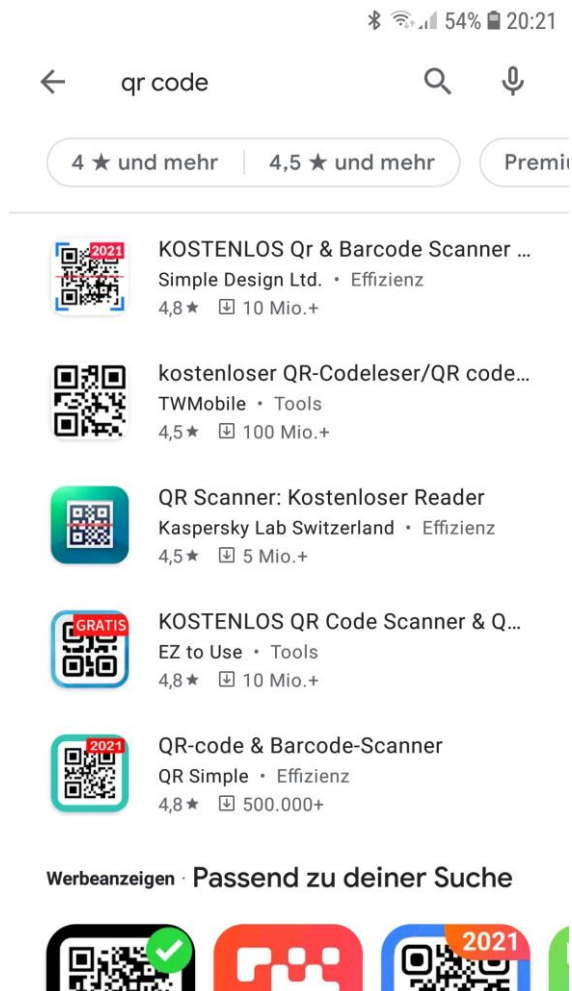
54% 20:21

qr code

4 ★ und mehr | 4,5 ★ und mehr | Premi

2021
KOSTENLOS Qr & Barcode Scanner ...
Simple Design Ltd. • Effizienz
4,8★ 10 Mio.+

kostenloser QR-Codeleser/QR code...
TWMobile • Tools
4,5★ 100 Mio.+

QR Scanner: Kostenloser Reader
Kaspersky Lab Switzerland • Effizienz
4,5★ 5 Mio.+

GRATIS
KOSTENLOS QR Code Scanner & Q...
EZ to Use • Tools
4,8★ 10 Mio.+

2021
QR-code & Barcode-Scanner
QR Simple • Effizienz
4,8★ 500.000+

Werbeanzeigen · Passend zu deiner Suche

2021